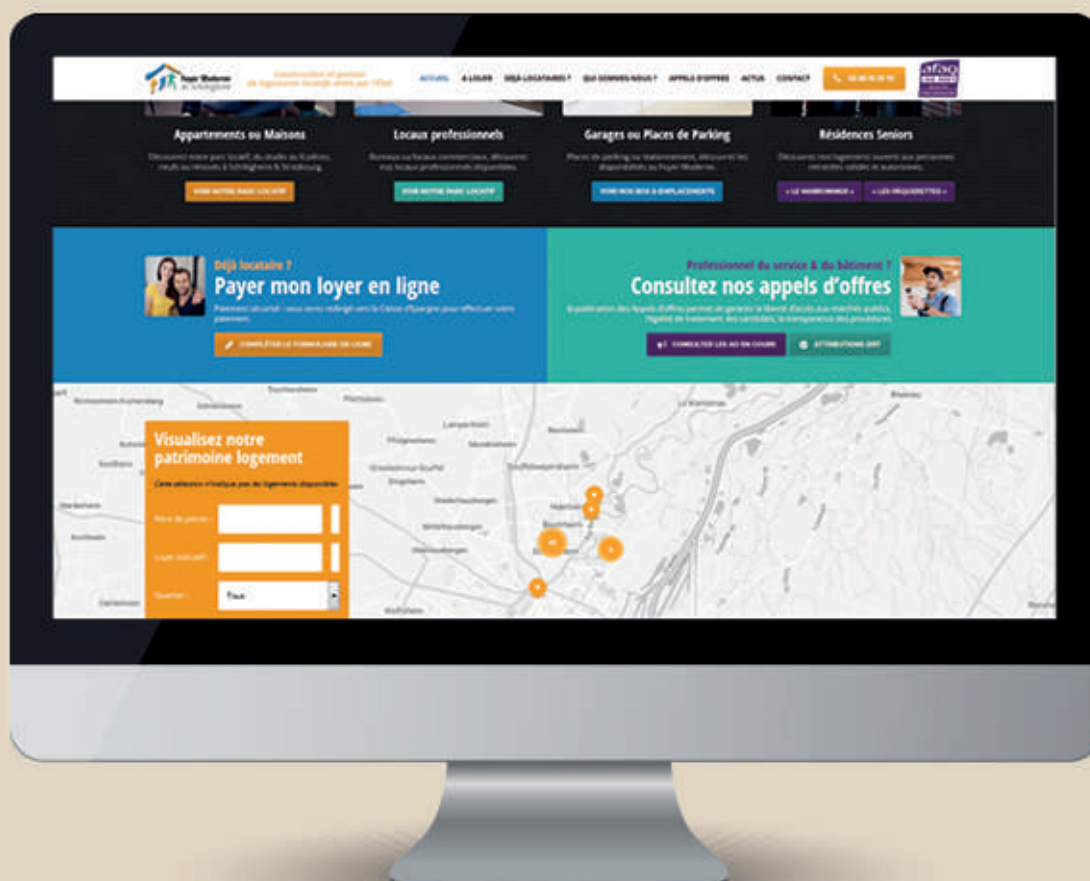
Foyer Moderne de Schiltigheim

ACCUEIL · À LOUER · DÉJÀ LOCATAIRES ? · QUI SOMMES-NOUS ? · APPELS D'OFFRES · ACTUS · CONTACT

afaq

Appartements ou Maisons

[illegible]

VOIR NOTRE PARC LOCATIF

Locaux professionnels

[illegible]

VOIR NOTRE PARC LOCATIF

Garages ou Places de Parking

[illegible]

VOIR NOS BOX & EMPLACEMENTS

Résidences Seniors

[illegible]

« LE MARRONNIER » · « LES MUGUETTES »

Déjà locataire ?

Payer mon loyer en ligne

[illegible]

COMPLÉTEZ LE FORMULAIRE EN LIGNE

Professionnel du service & du bâtiment ?

Consultez nos appels d'offres

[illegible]

CONSULTEZ LES AO EN COURS · ATTRIBUTIONS 2017

Visualisez notre patrimoine logement

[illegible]

Nbre de pièces :

Loyer indicatif :

Quartier :

Tous